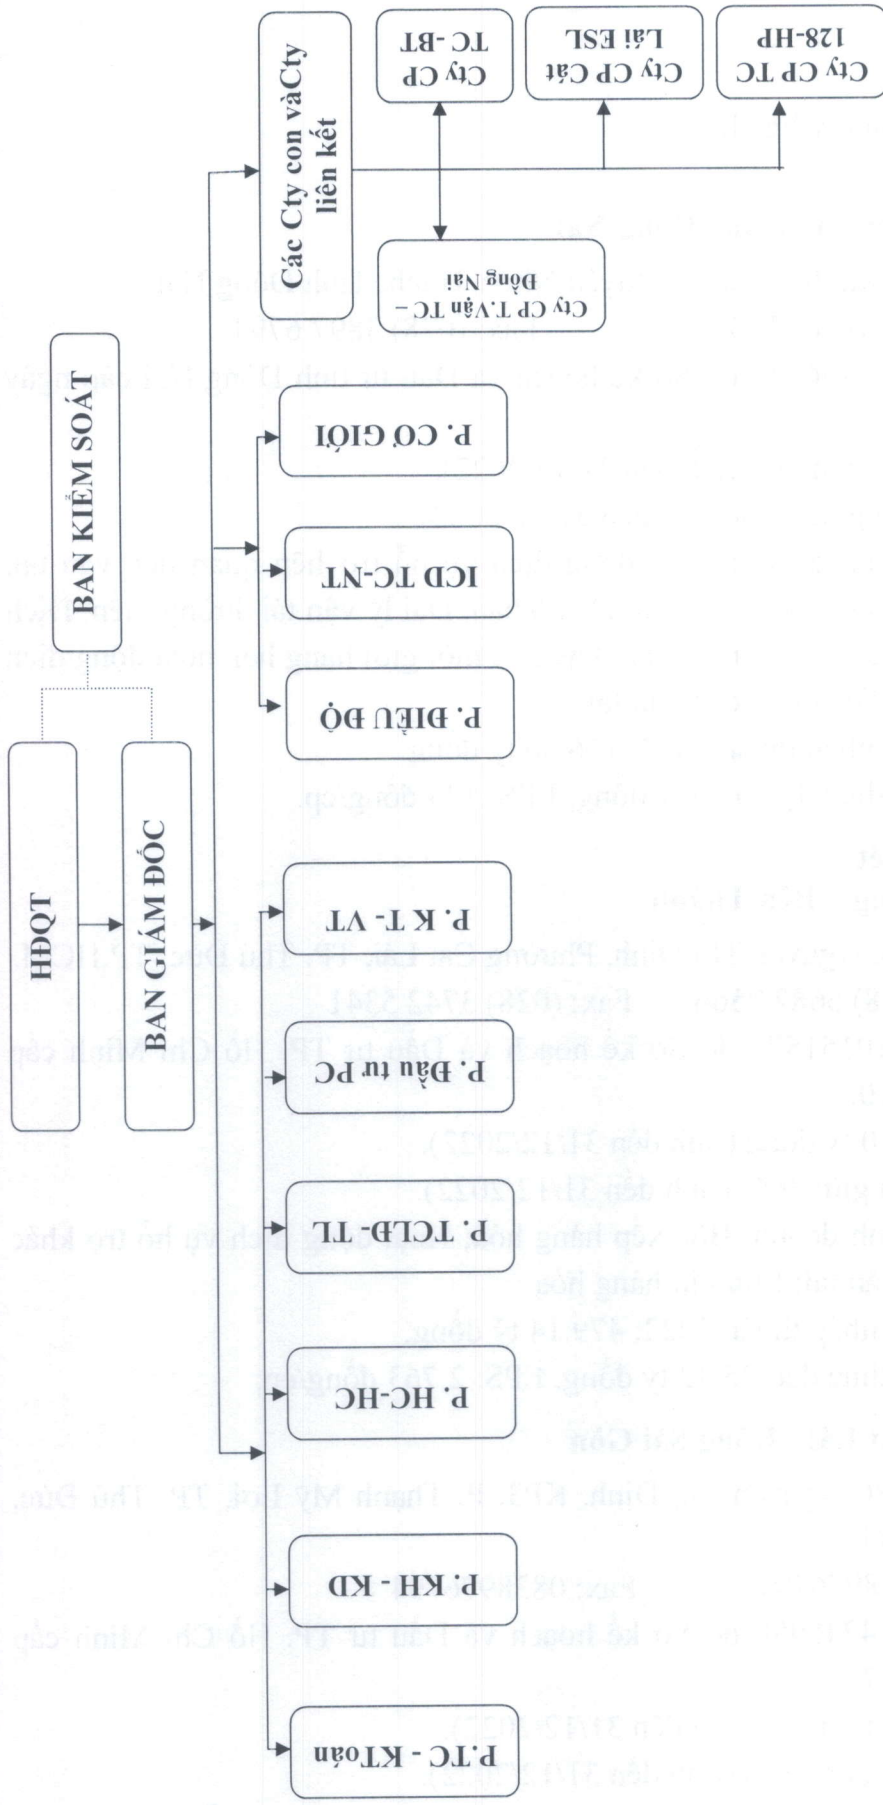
HĐQT

BAN GIÁM ĐỐC

BAN KIỂM SOÁT

Các Cty con vàCty liên kết

Cty CP TC-BT

Cty CP Cát Lái ESL

Cty CP TC 128-HP

Cty CP T.Vận TC – Đồng Nai

P. CƠ GIỚI

ICD TC-NT

P. ĐIỀU ĐỘ

P. K T - VT

P. Đầu tư PC

P. TCLĐ-TL

P. HC-HC

P. KH - KD

P.TC - KToán